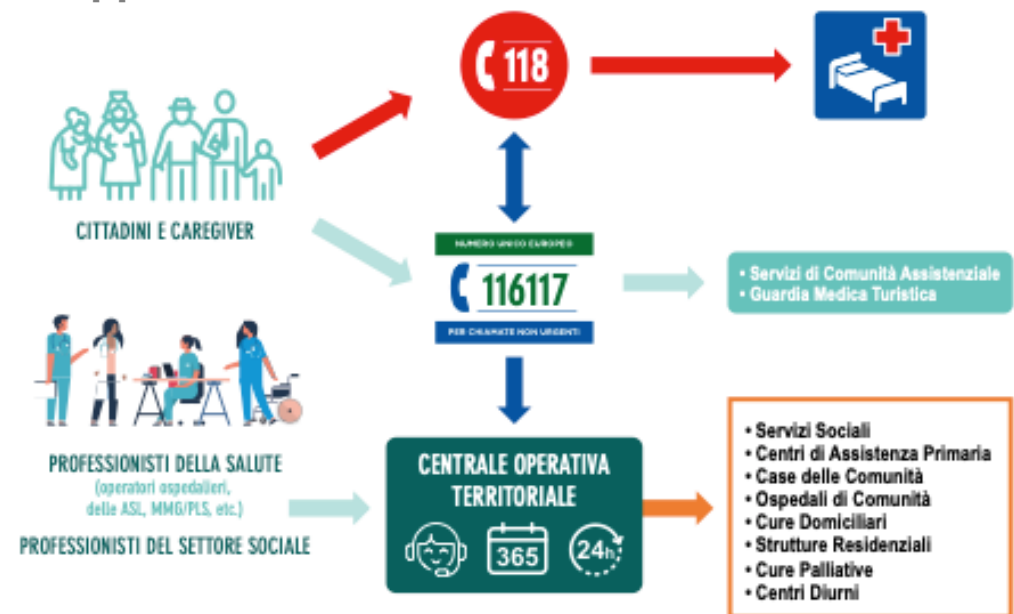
118

CITTADINI E CAREGIVER

NUMERO UNICO EUROPEO
116117
PER CHIAMATE NON URGENTI

• Servizi di Comunità Assistenziale
• Guardia Medica Turistica

PROFESSIONISTI DELLA SALUTE
(operatori ospedalieri, delle ASL, MMG/PLS, etc.)

PROFESSIONISTI DEL SETTORE SOCIALE

CENTRALE OPERATIVA TERRITORIALE

365

24h

• Servizi Sociali
• Centri di Assistenza Primaria
• Case delle Comunità
• Ospedali di Comunità
• Cure Domiciliari
• Strutture Residenziali
• Cure Palliative
• Centri Diurni